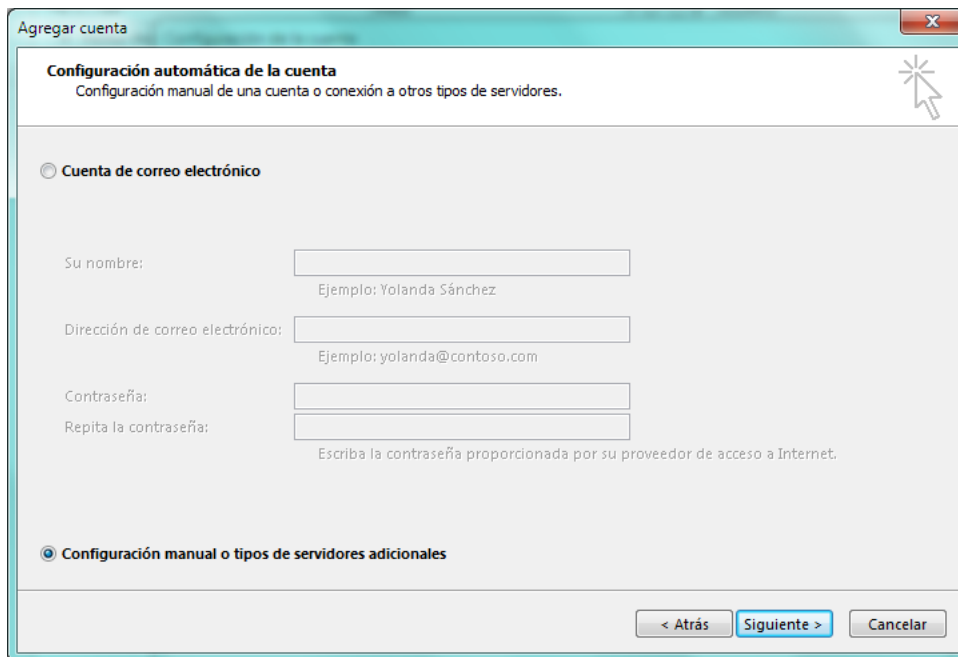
Agregar cuenta

Configuración automática de la cuenta
Configuración manual de una cuenta o conexión a otros tipos de servidores.

Cuenta de correo electrónico

Su nombre:
Ejemplo: Yolanda Sánchez

Dirección de correo electrónico:
Ejemplo: yolanda@contoso.com

Contraseña:
Repita la contraseña:
Escriba la contraseña proporcionada por su proveedor de acceso a Internet.

Configuración manual o tipos de servidores adicionales

< Atrás | Siguiente > | Cancelar